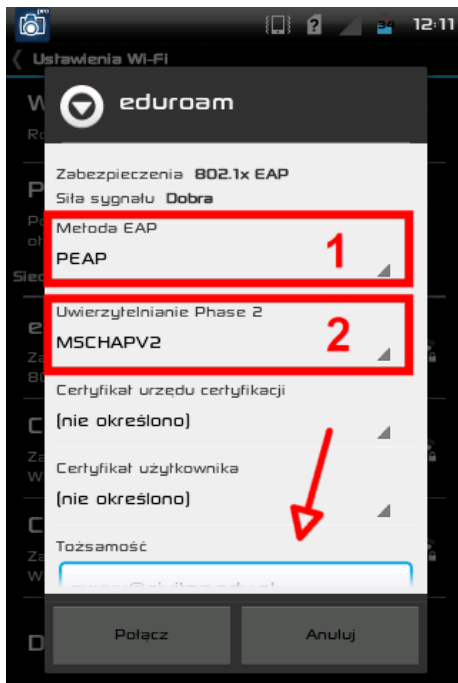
12:11

Ustawienia Wi-Fi

eduroam

Zabezpieczenia 802.1x EAP
Siła sygnału Dobra

Metoda EAP
PEAP

1

Uwierzytelnianie Phase 2
MSCHAPV2

2

Certyfikat urzędu certyfikacji
(nie określono)

Certyfikat użytkownika
(nie określono)

Tożsamość
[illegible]

Połącz

Anuluj